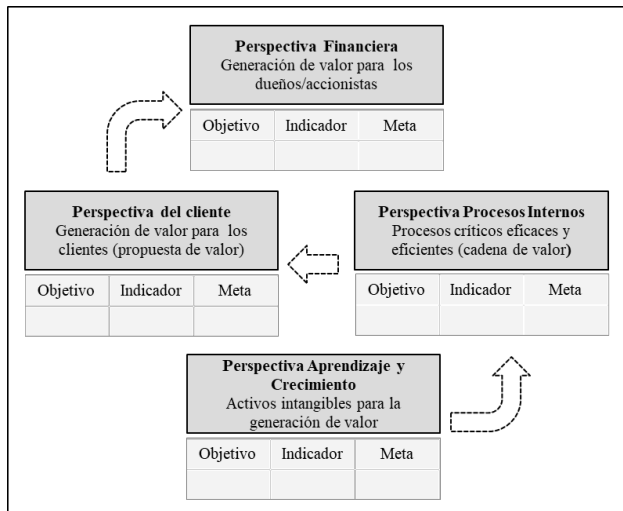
**Perspectiva Financiera**
Generación de valor para los dueños/accionistas

| Objetivo | Indicador | Meta |
|---|---|---|
| | | |

**Perspectiva del cliente**
Generación de valor para los clientes (propuesta de valor)

| Objetivo | Indicador | Meta |
|---|---|---|
| | | |

**Perspectiva Procesos Internos**
Procesos críticos eficaces y eficientes (cadena de valor)

| Objetivo | Indicador | Meta |
|---|---|---|
| | | |

**Perspectiva Aprendizaje y Crecimiento**
Activos intangibles para la generación de valor

| Objetivo | Indicador | Meta |
|---|---|---|
| | | |